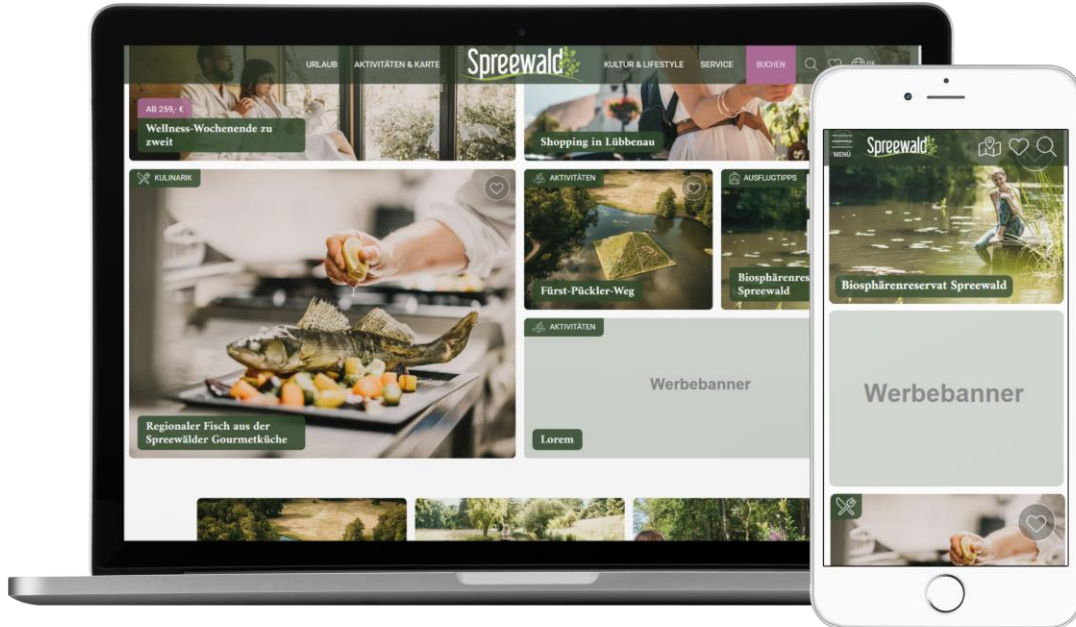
URLAUB AKTIVITÄTEN & KARTE Spreewald KULTUR & LIFESTYLE SERVICE BUCHEN DE

AB 259,- €
Wellness-Wochenende zu zweit

Shopping in Lübbenau

KULINARIK
Regionaler Fisch aus der Spreewälder Gourmetküche

AKTIVITÄTEN
Fürst-Pückler-Weg

AUSFLUGTIPPS
Biosphärenres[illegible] Spreewald

AKTIVITÄTEN
Werbebanner
Lorem

MENU Spreewald

Biosphärenreservat Spreewald

Werbebanner